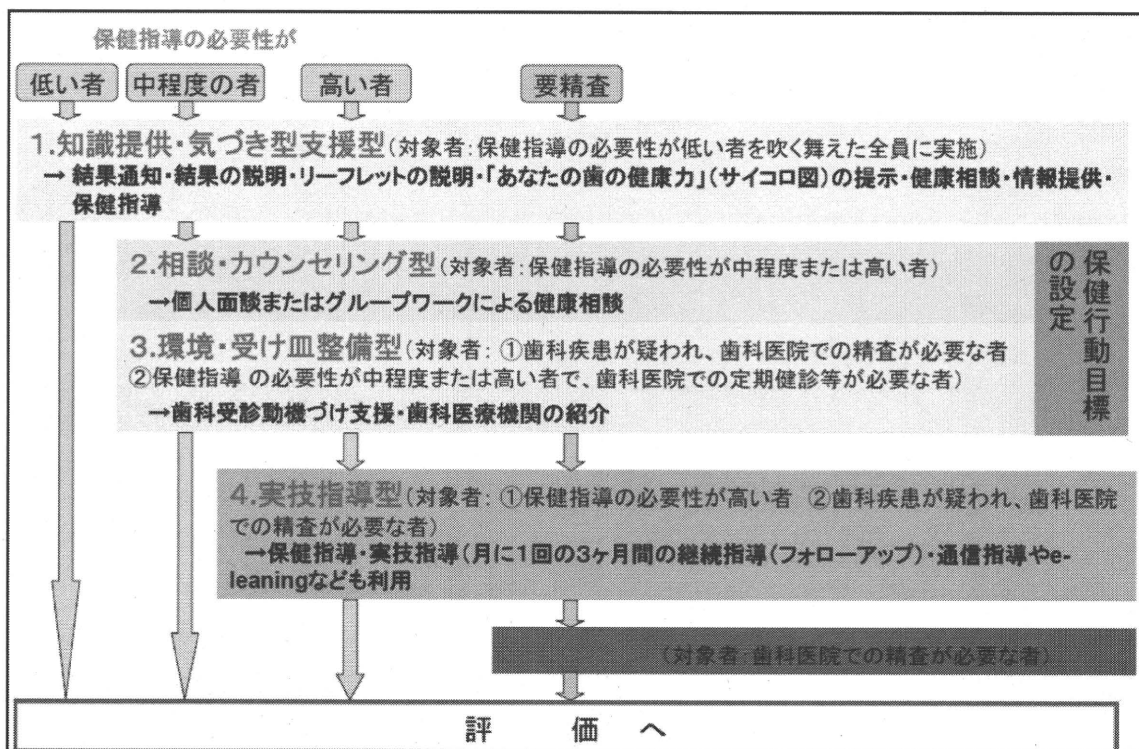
保健指導の必要性が

低い者　中程度の者　高い者　要精査

1.知識提供・気づき型支援型（対象者：保健指導の必要性が低い者を吹く舞えた全員に実施）
→ 結果通知・結果の説明・リーフレットの説明・「あなたの歯の健康力」（サイコロ図）の提示・健康相談・情報提供・保健指導

2.相談・カウンセリング型（対象者：保健指導の必要性が中程度または高い者）
→個人面談またはグループワークによる健康相談

3.環境・受け皿整備型（対象者：①歯科疾患が疑われ、歯科医院での精査が必要な者 ②保健指導 の必要性が中程度または高い者で、歯科医院での定期健診等が必要な者）
→歯科受診動機づけ支援・歯科医療機関の紹介

保健行動目標の設定

4.実技指導型（対象者：①保健指導の必要性が高い者 ②歯科疾患が疑われ、歯科医院での精査が必要な者）
→保健指導・実技指導（月に1回の3ヶ月間の継続指導（フォローアップ）・通信指導やe-leaningなども利用

（対象者 歯科医院での精査が必要な者）

評　価　へ